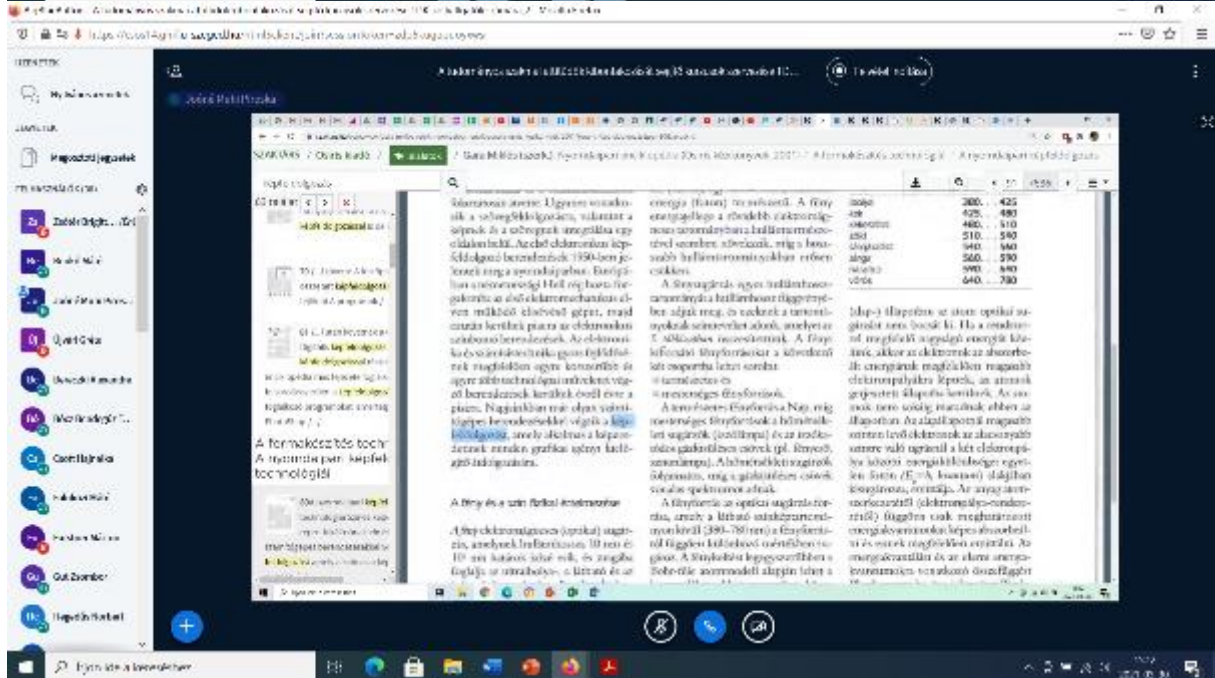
Jobbá Pahl Piroska

Hajdú Brigitta ... (En)

Újvári Gréta

Oszi Bajnoka

Gál Zsombor

Hegedűs Norbert

A formakészítés technológiái
A nyomdai pan képfeldolgozás technológiái

A fény és a szín fizikai értelmezése

| | |
|---|---|
| ibolya | 380... 425 |
| kék | 425... 480 |
| zöldeskék | 480... 510 |
| zöld | 510... 540 |
| sárgászöld | 540... 560 |
| sárga | 560... 590 |
| narancs | 590... 640 |
| vörös | 640... 780 |

Keresés a Windowsban